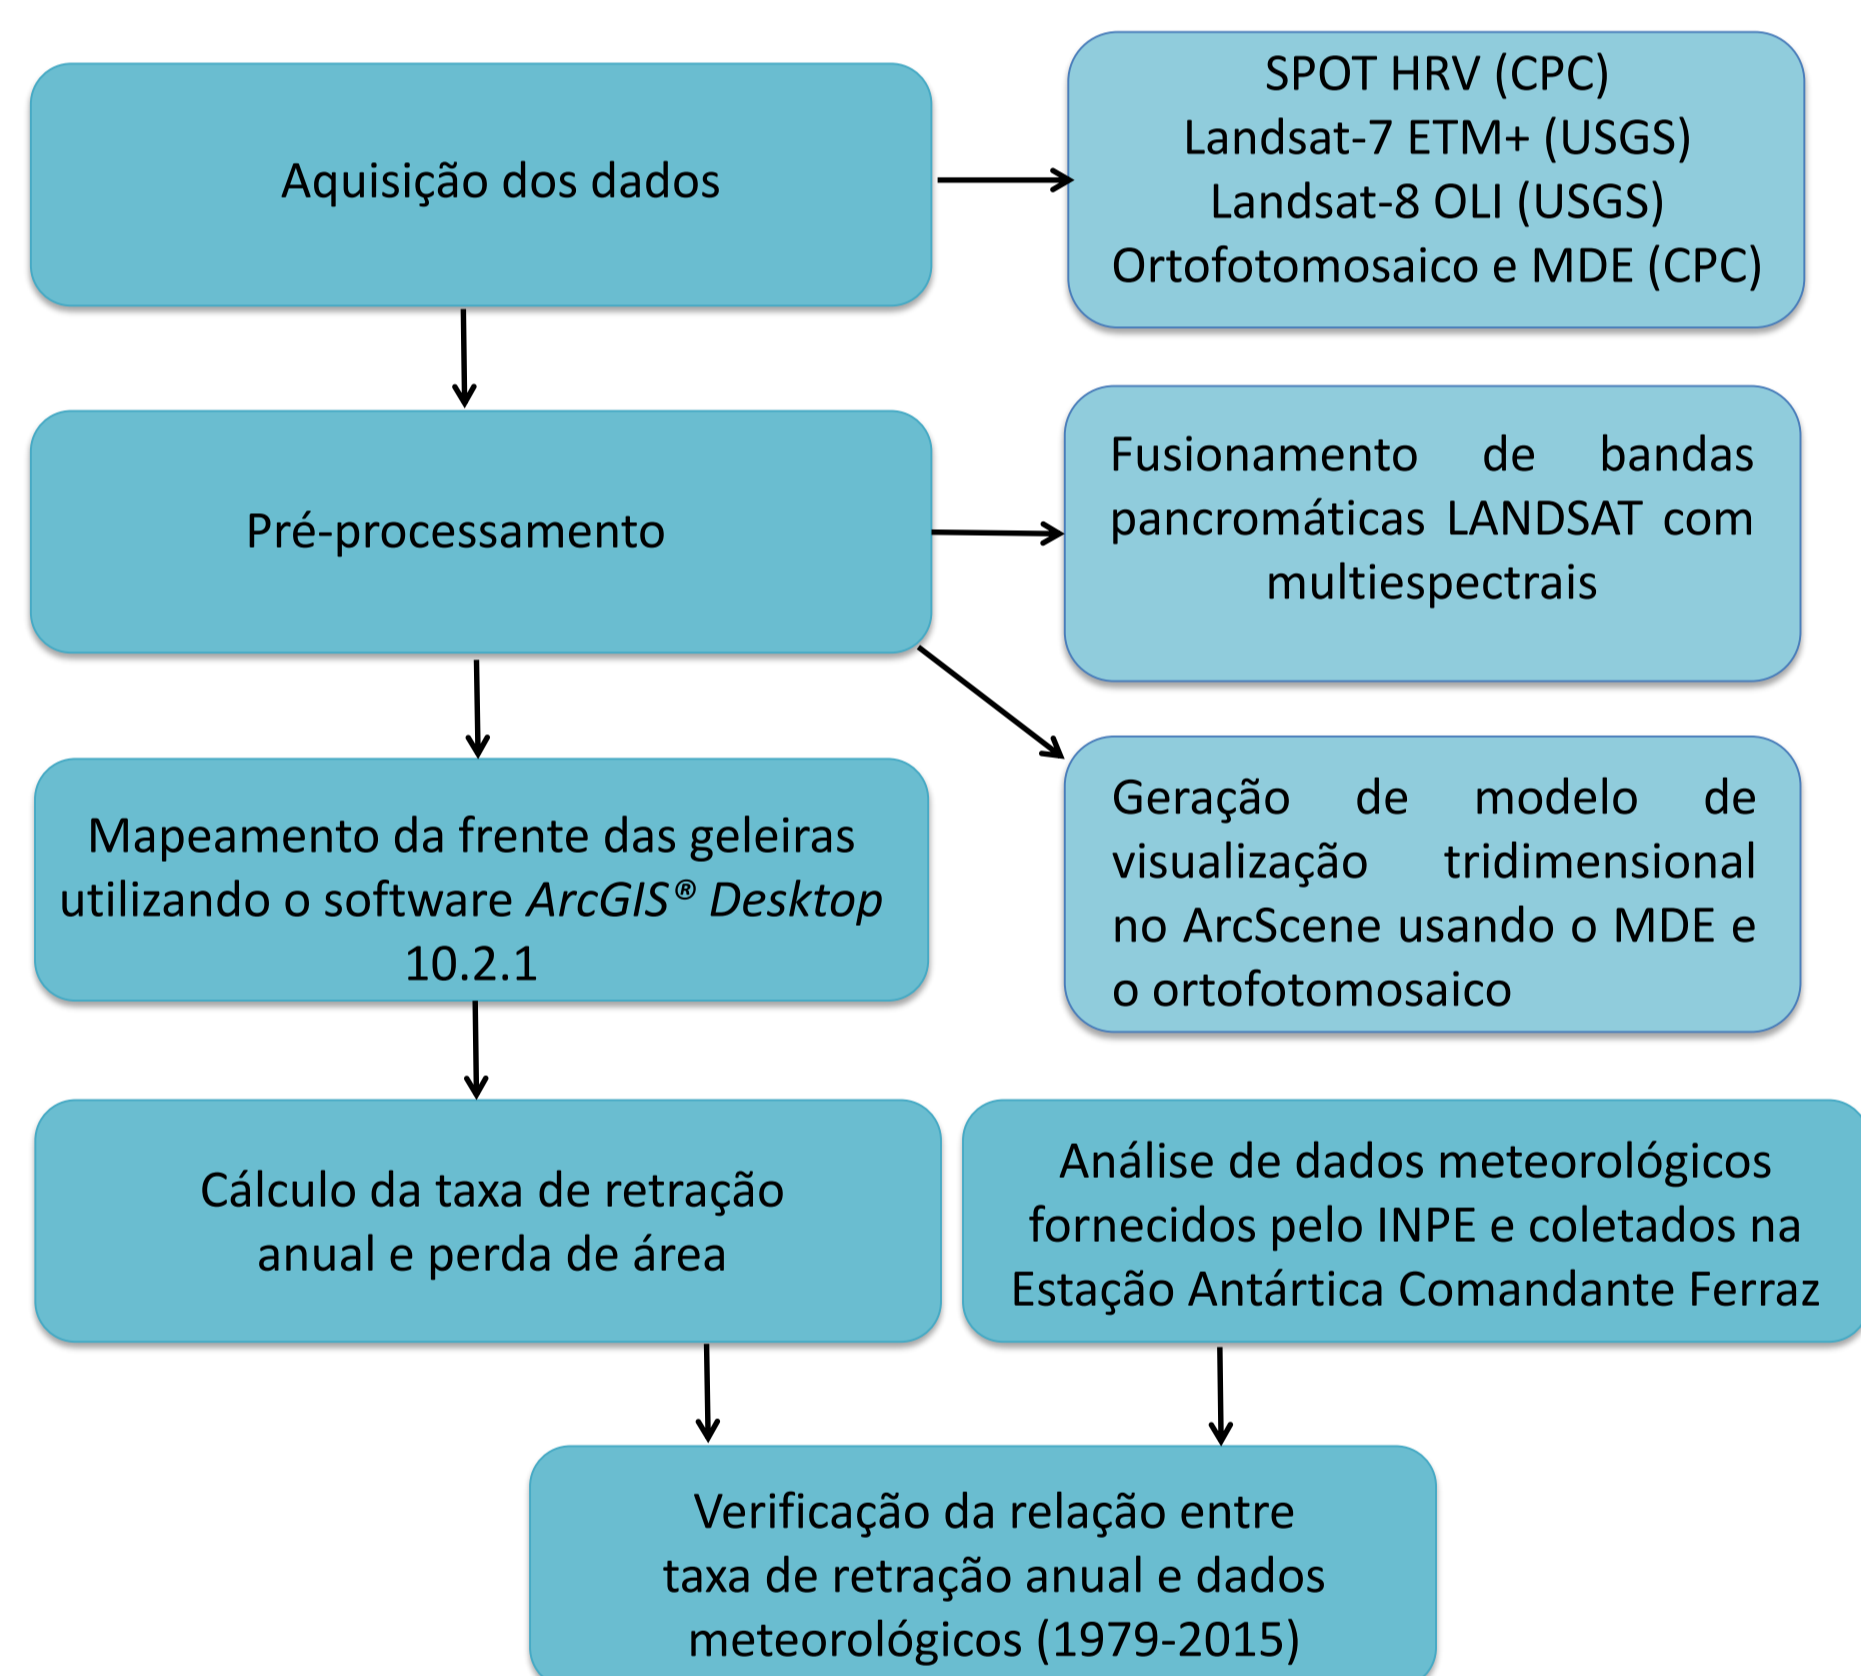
Aquisição dos dados

SPOT HRV (CPC)
Landsat-7 ETM+ (USGS)
Landsat-8 OLI (USGS)
Ortofotomosaico e MDE (CPC)

Pré-processamento

Fusionamento de bandas pancromáticas LANDSAT com multiespectrais

Geração de modelo de visualização tridimensional no ArcScene usando o MDE e o ortofotomosaico

Mapeamento da frente das geleiras utilizando o software *ArcGIS® Desktop* 10.2.1

Cálculo da taxa de retração anual e perda de área

Análise de dados meteorológicos fornecidos pelo INPE e coletados na Estação Antártica Comandante Ferraz

Verificação da relação entre taxa de retração anual e dados meteorológicos (1979-2015)